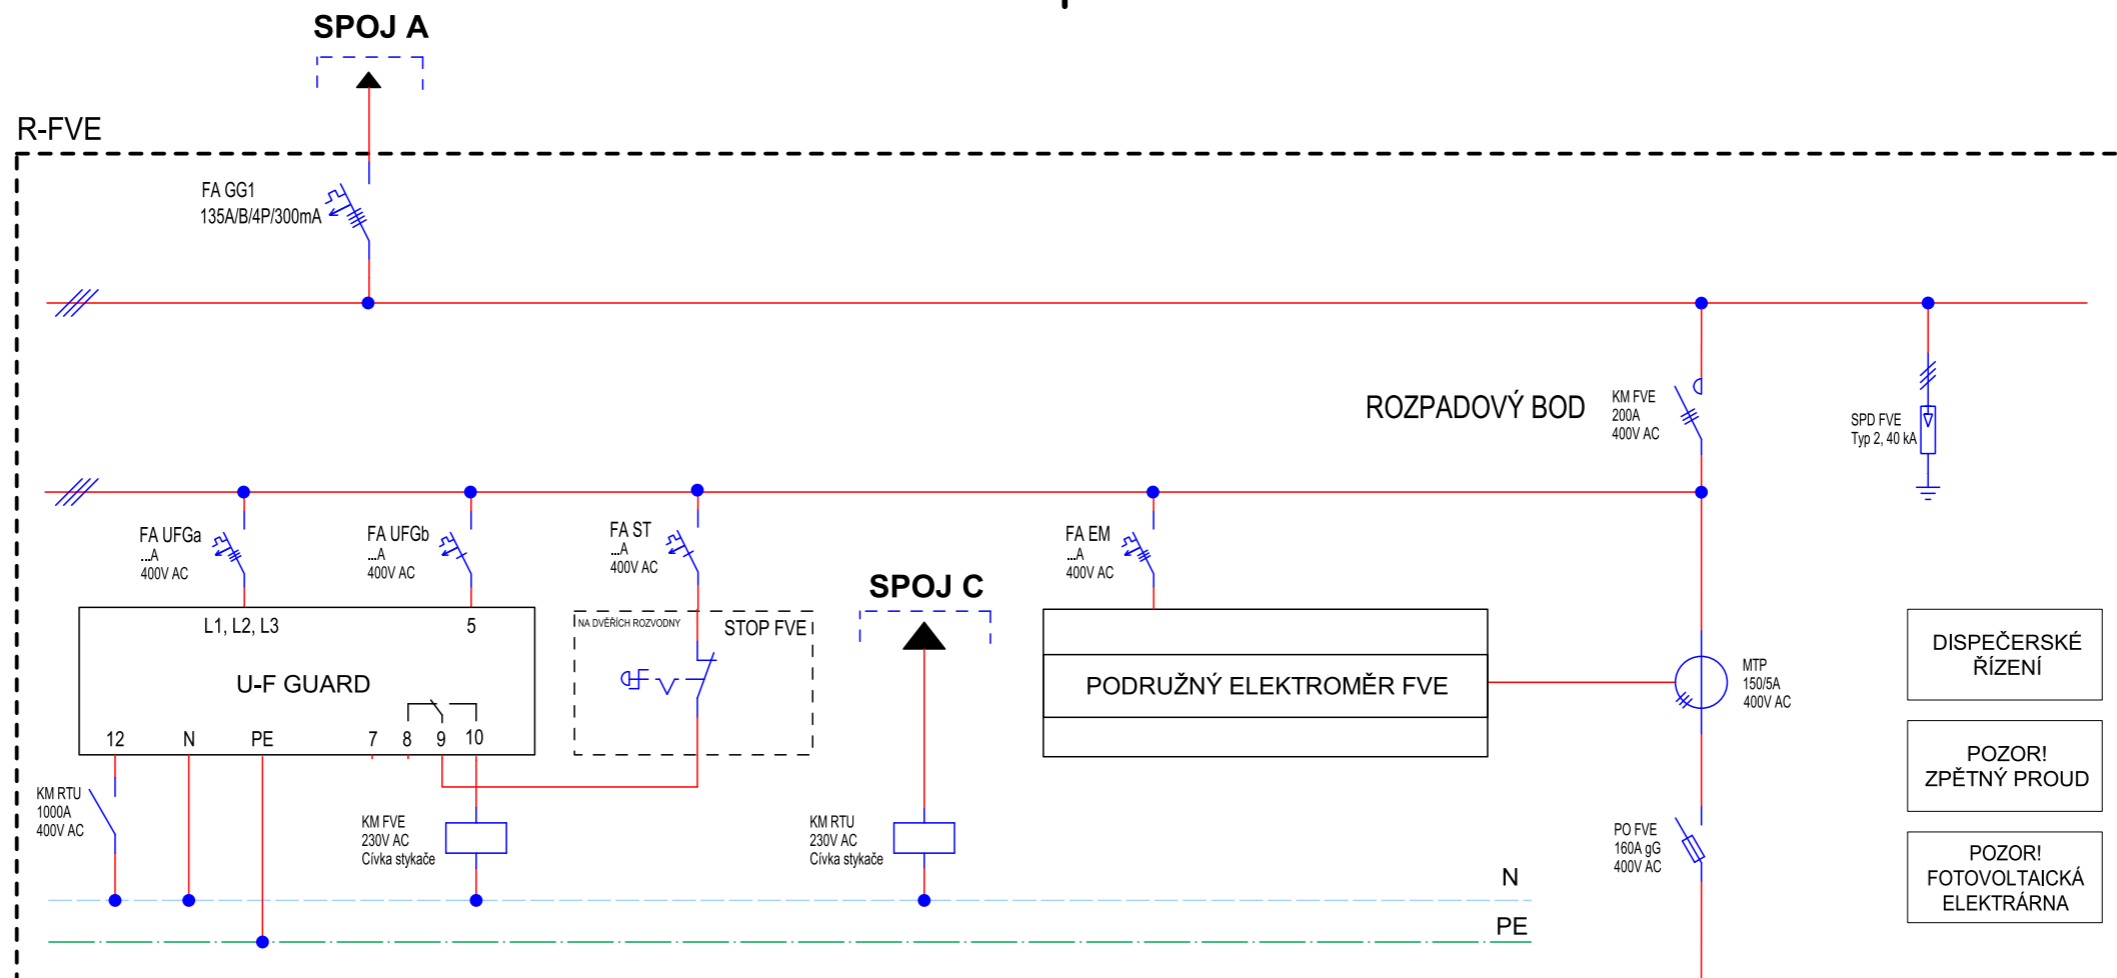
SPOJ A

R-FVE

FA GG1
135A/B/4P/300mA

ROZPADOVÝ BOD

KM FVE
200A
400V AC

SPD FVE
Typ 2, 40 kA

FA UFGa
...A
400V AC

FA UFGb
...A
400V AC

FA ST
...A
400V AC

SPOJ C

FA EM
...A
400V AC

L1, L2, L3

5

U-F GUARD

12 N PE 7 8 9 10

NA DVEŘÍCH ROZVODNY

STOP FVE

PODRUŽNÝ ELEKTROMĚR FVE

MTP
150/5A
400V AC

DISPEČERSKÉ ŘÍZENÍ

POZOR! ZPĚTNÝ PROUD

POZOR! FOTOVOLTAICKÁ ELEKTRÁRNA

KM RTU
1000A
400V AC

KM FVE
230V AC
Cívka stykače

KM RTU
230V AC
Cívka stykače

PO FVE
160A gG
400V AC

N

PE